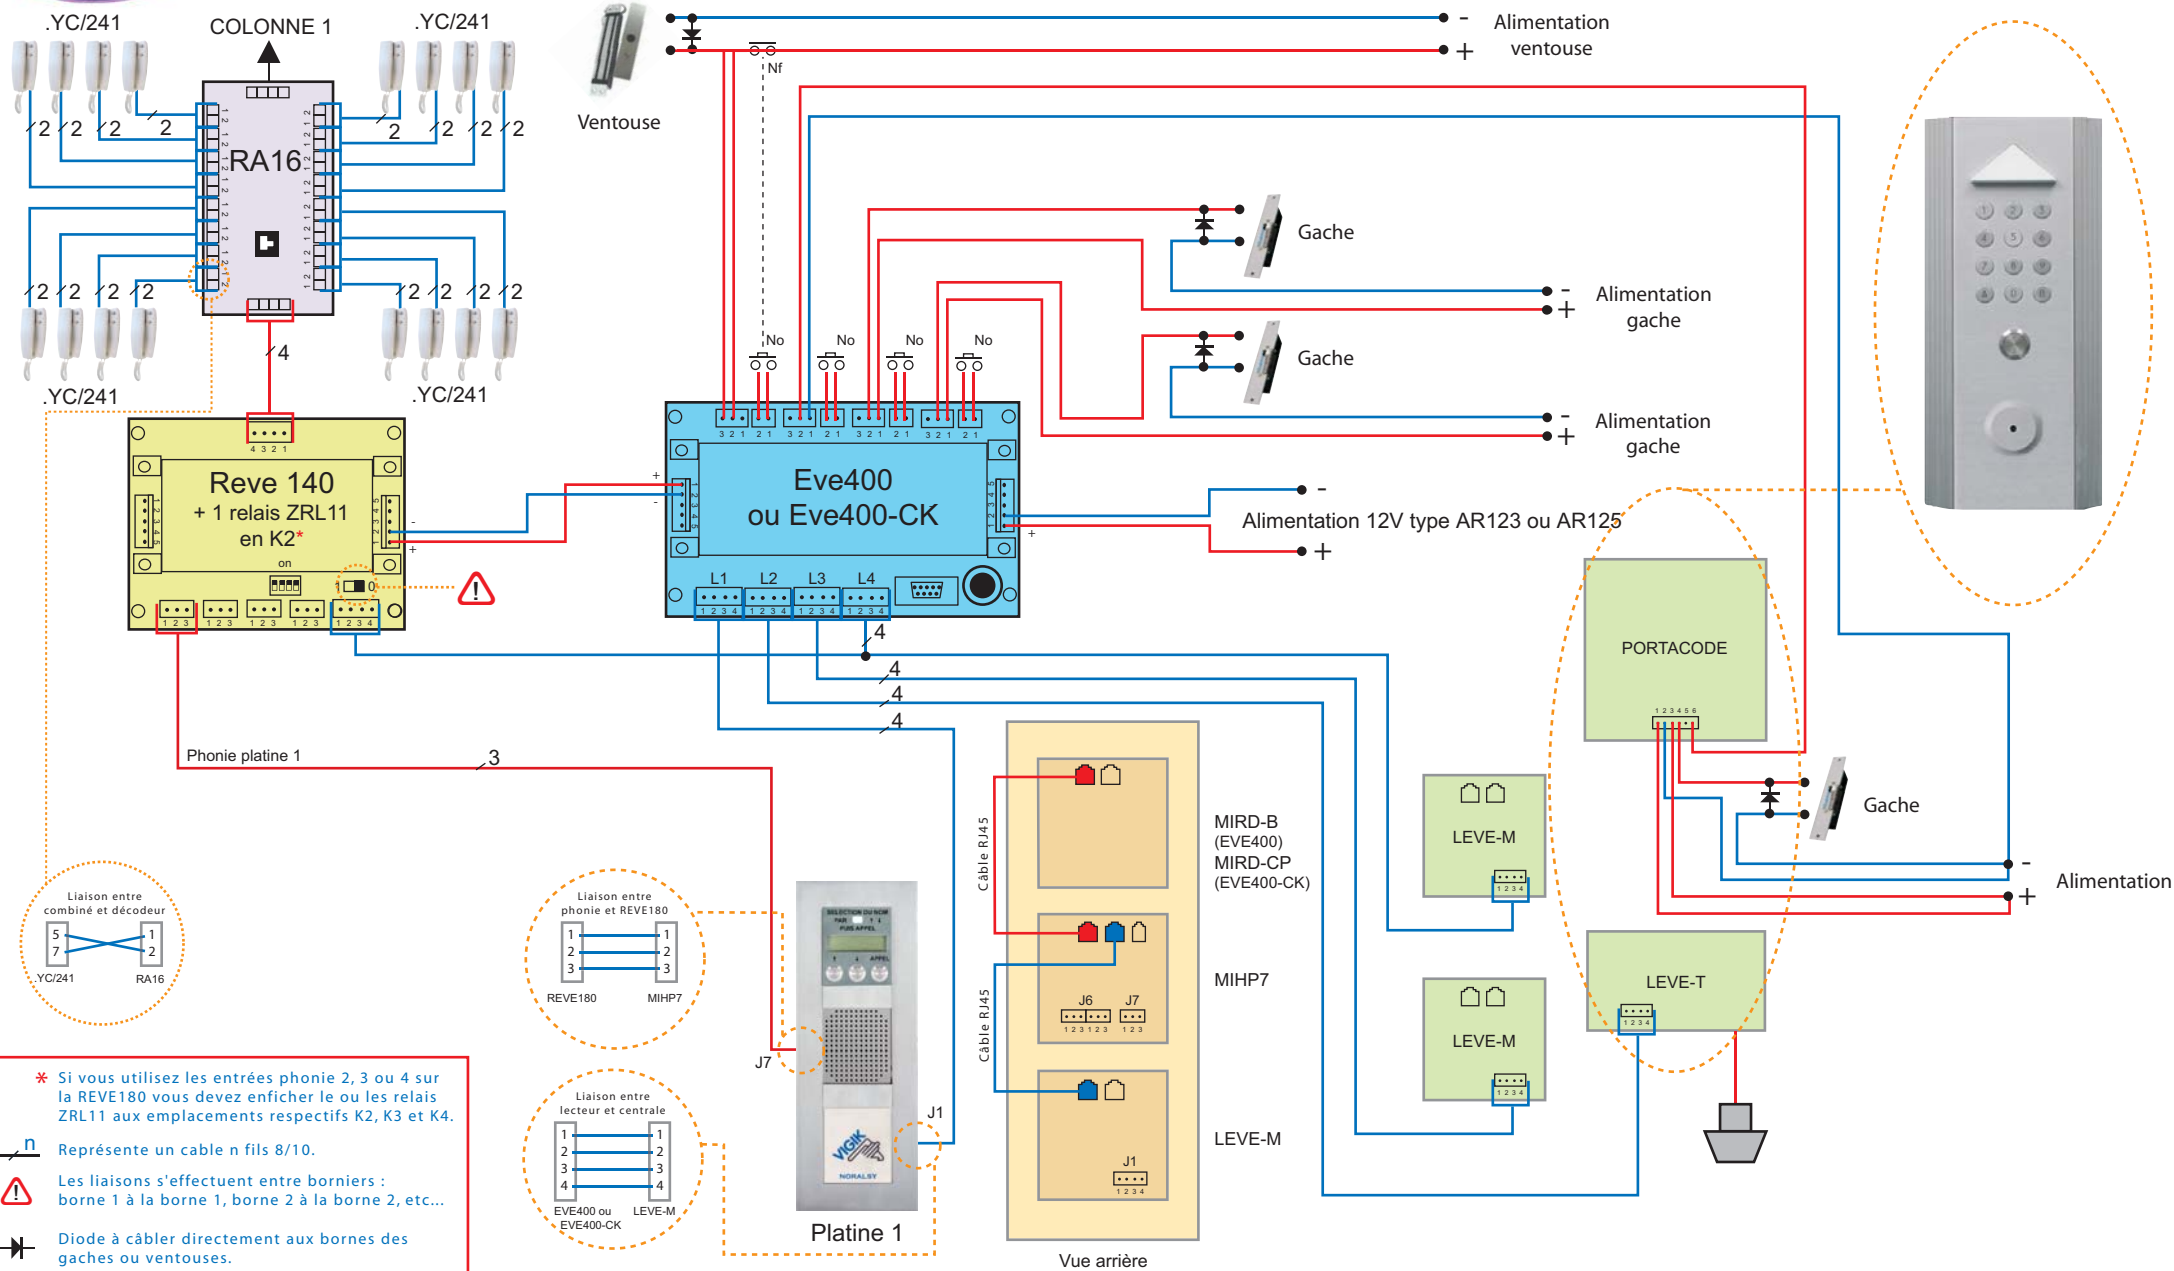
.YC/241
COLONNE 1
.YC/241
2 2 2 2
2 2 2 2
RA16
2 2 2 2
2 2 2 2
.YC/241
4
.YC/241
Ventouse
Nf
- Alimentation ventouse
+
Gache
- Alimentation gache
+
Gache
- Alimentation gache
+
No No No No
3 2 1 2 1 3 2 1 2 1 3 2 1 2 1 3 2 1 2 1
Reve 140
+ 1 relais ZRL11
en K2*
on
Eve400
ou Eve400-CK
Alimentation 12V type AR123 ou AR125
-
+
L1 L2 L3 L4
4
4
4
4
PORTACODE
Phonie platine 1
3
Câble RJ45
Câble RJ45
MIRD-B
(EVE400)
MIRD-CP
(EVE400-CK)
MIHP7
J6 J7
LEVE-M
J1
Vue arrière
LEVE-M
LEVE-M
Gache
- Alimentation
+
LEVE-T
Liaison entre combiné et décodeur
5 7 1 2
.YC/241 RA16
Liaison entre phonie et REVE180
1 2 3 1 2 3
REVE180 MIHP7
Liaison entre lecteur et centrale
1 2 3 4 1 2 3 4
EVE400 ou EVE400-CK LEVE-M
J7
J1
Platine 1
* Si vous utilisez les entrées phonie 2, 3 ou 4 sur la REVE180 vous devez enficher le ou les relais ZRL11 aux emplacements respectifs K2, K3 et K4.
n Représente un cable n fils 8/10.
Les liaisons s'effectuent entre borniers : borne 1 à la borne 1, borne 2 à la borne 2, etc...
Diode à câbler directement aux bornes des gaches ou ventouses.